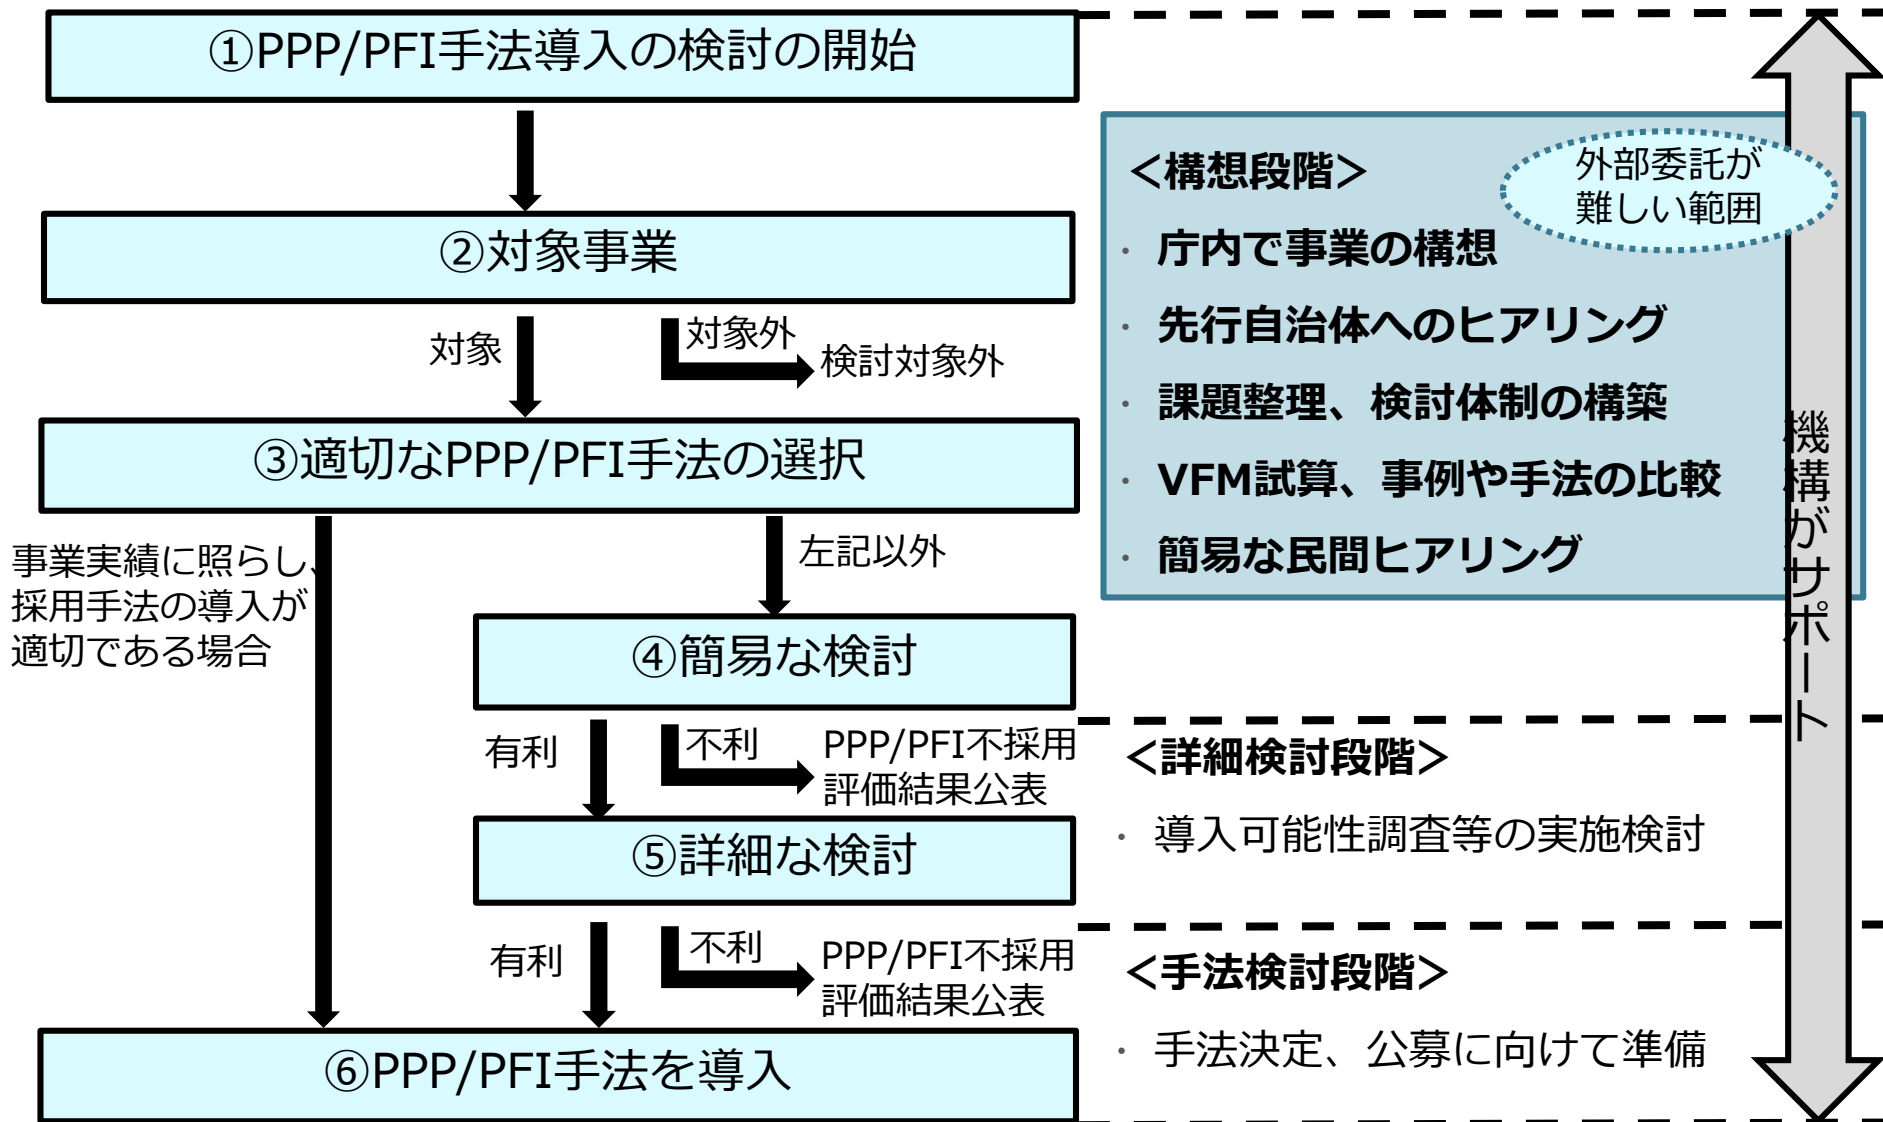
①PPP/PFI手法導入の検討の開始

②対象事業

対象

対象外

検討対象外

③適切なPPP/PFI手法の選択

事業実績に照らし、採用手法の導入が適切である場合

左記以外

④簡易な検討

有利

不利

PPP/PFI不採用
評価結果公表

⑤詳細な検討

有利

不利

PPP/PFI不採用
評価結果公表

⑥PPP/PFI手法を導入

<構想段階>

外部委託が難しい範囲

・庁内で事業の構想
・先行自治体へのヒアリング
・課題整理、検討体制の構築
・VFM試算、事例や手法の比較
・簡易な民間ヒアリング

<詳細検討段階>

・導入可能性調査等の実施検討

<手法検討段階>

・手法決定、公募に向けて準備

機構がサポート